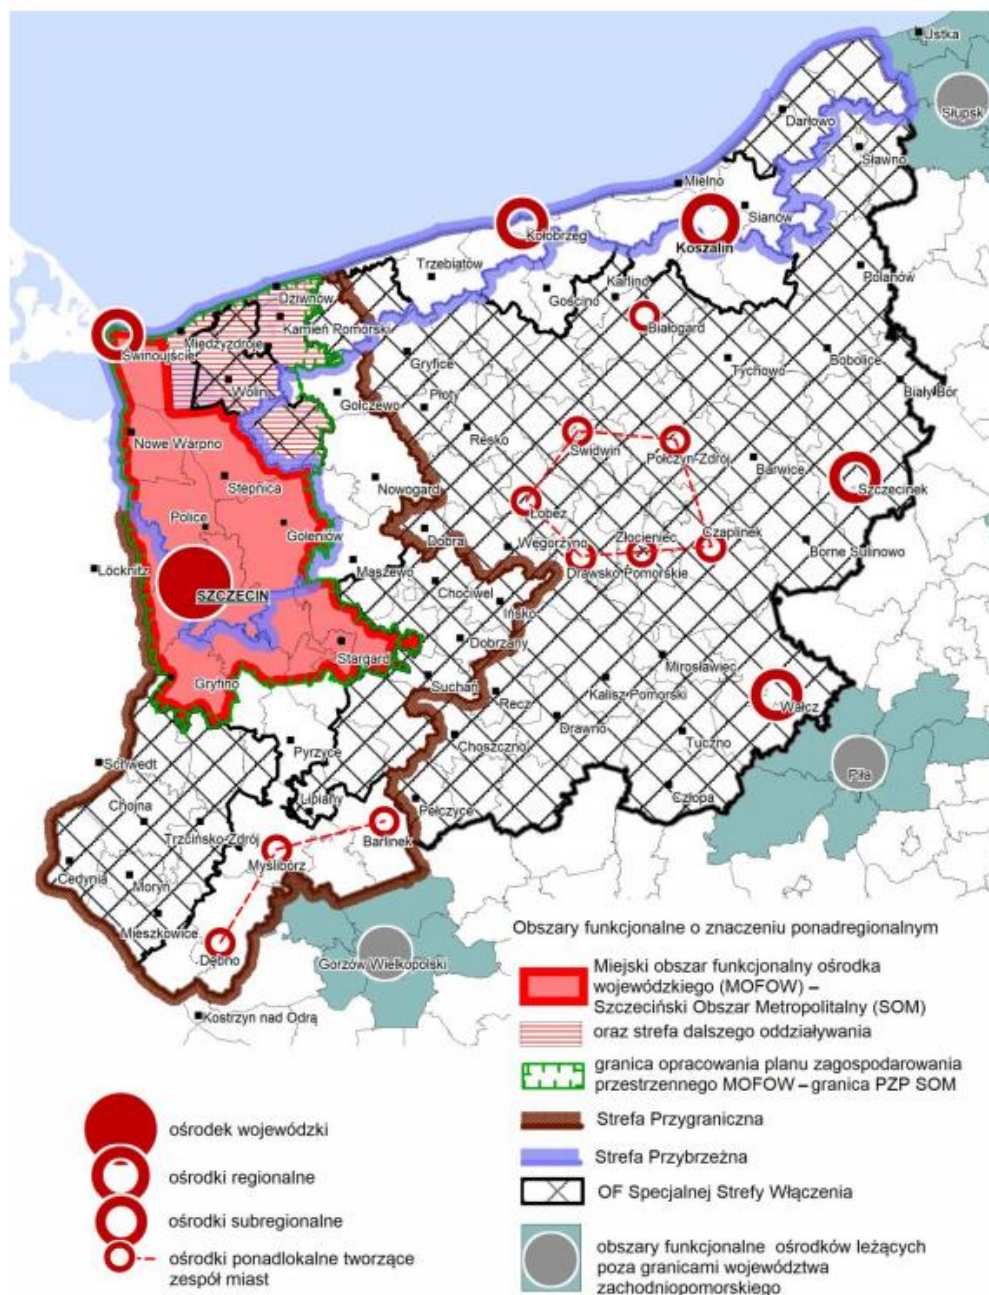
Ustka
Słupsk
Darłowo
Sławno
Mielno
Sianów
Kołobrzeg
Koszalin
Trzebiatów
Karlino
Gościno
Połanów
Dziwnów
Kamień Pomorski
Białogard
Świnoujście
Międzyzdroje
Gryfice
Tychowo
Bobolice
Wolin
Płoty
Biały Bór
Golczewo
Resko
Świdwin
Połczyn-Zdrój
Nowe Warpno
Barwice
Szczecinek
Stepnica
Nowogard
Łobez
Police
Goleniów
Dobra
Złocieniec
Czaplinek
Węgorzyno
Borne Sulinowo
Löcknitz
Maszewo
Drawsko Pomorskie
SZCZECIN
Chociwel
Ińsko
Dobrzany
Stargard
Mirosławiec
Gryfino
Suchań
Kalisz Pomorski
Wałcz
Recz
Drawno
Pyrzyce
Choszczno
Tuczno
Schwedt
Piła
Lipiany
Człopa
Chojna
Pełczyce
Barlinek
Trzcińsko-Zdrój
Myślibórz
Cedynia
Moryń
Mieszkowice
Dębno
Gorzów Wielkopolski
Kostrzyn nad Odrą

Obszary funkcjonalne o znaczeniu ponadregionalnym

Miejski obszar funkcjonalny ośrodka wojewódzkiego (MOFOW) – Szczeciński Obszar Metropolitalny (SOM)
oraz strefa dalszego oddziaływania
granica opracowania planu zagospodarowania przestrzennego MOFOW – granica PZP SOM
Strefa Przygraniczna
Strefa Przybrzeżna
OF Specjalnej Strefy Włączenia
obszary funkcjonalne ośrodków leżących poza granicami województwa zachodniopomorskiego

ośrodek wojewódzki
ośrodki regionalne
ośrodki subregionalne
ośrodki ponadlokalne tworzące zespół miast